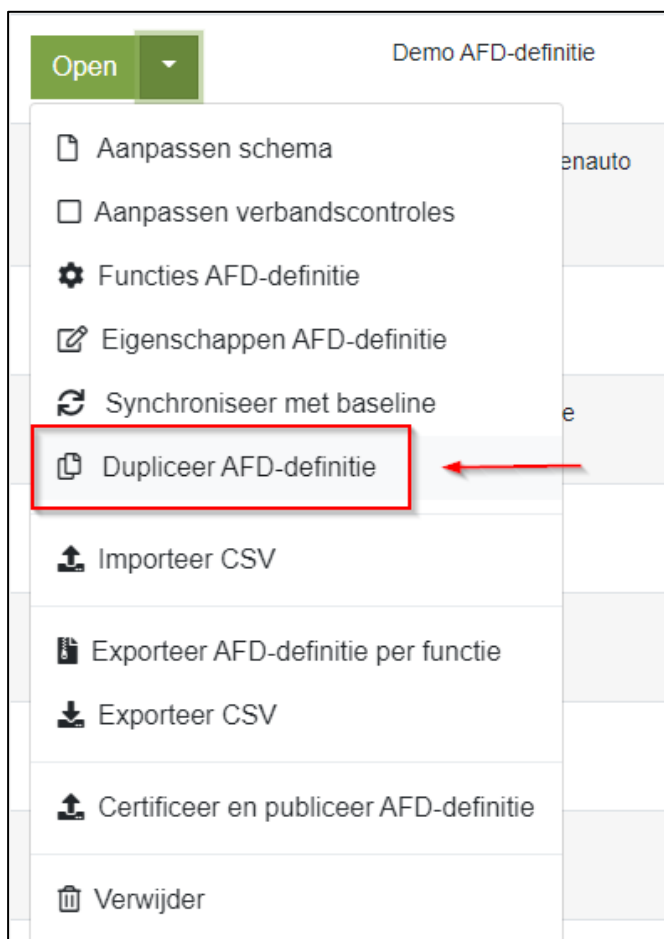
Open

Demo AFD-definitie

enauto

e

Aanpassen schema

Aanpassen verbandscontroles

Functies AFD-definitie

Eigenschappen AFD-definitie

Synchroniseer met baseline

Dupliceer AFD-definitie

Importeer CSV

Exporteer AFD-definitie per functie

Exporteer CSV

Certificeer en publiceer AFD-definitie

Verwijder